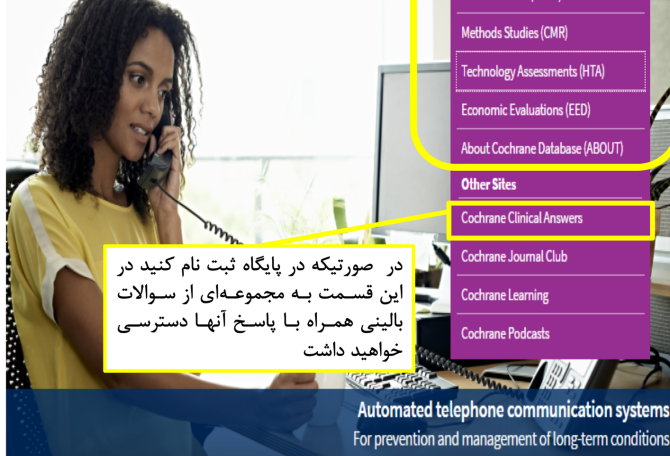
Methods Studies (CMR)
Technology Assessments (HTA)
Economic Evaluations (EED)
About Cochrane Database (ABOUT)
Other Sites
Cochrane Clinical Answers
Cochrane Journal Club
Cochrane Learning
Cochrane Podcasts

در صورتیکه در پایگاه ثبت نام کنید در این قسمت به مجموعه‌ای از سوالات بالینی همراه با پاسخ آنها دسترسی خواهید داشت

Automated telephone communication systems
For prevention and management of long-term conditions